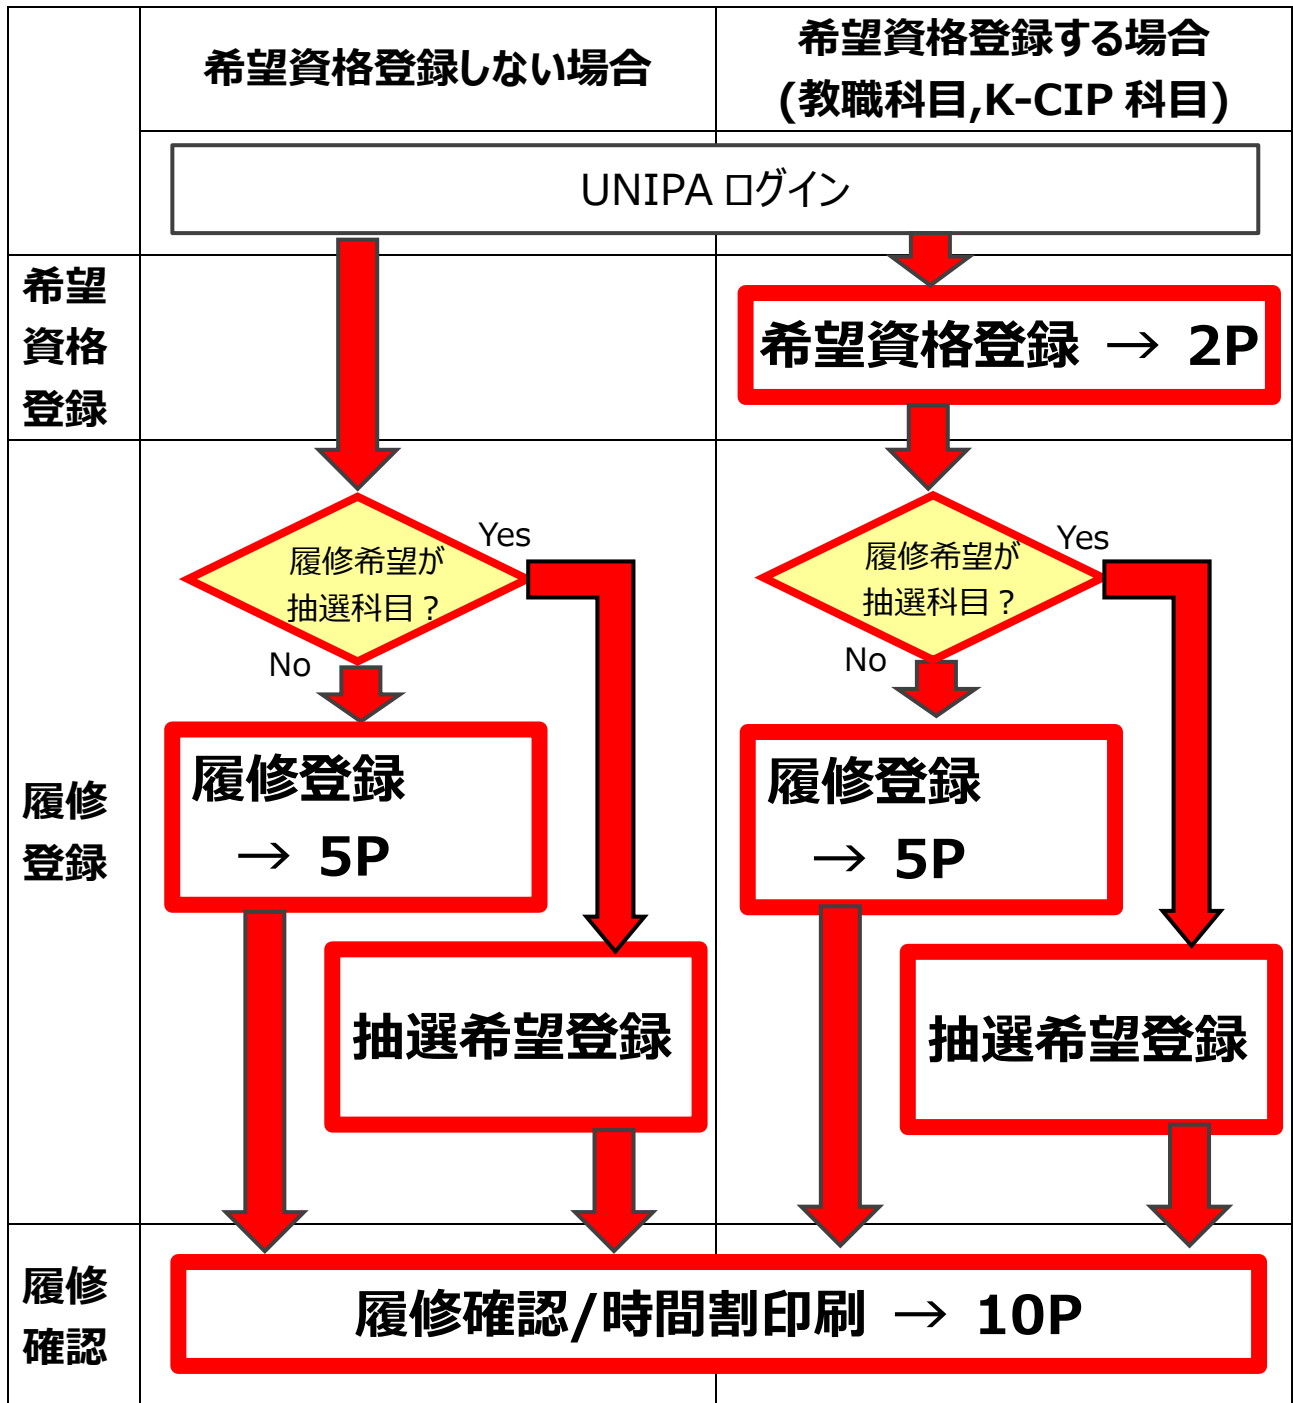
希望資格登録しない場合

希望資格登録する場合 (教職科目,K-CIP 科目)

UNIPA ログイン

希望資格登録

希望資格登録 → 2P

履修登録

履修希望が抽選科目？

Yes

No

履修登録 → 5P

抽選希望登録

履修希望が抽選科目？

Yes

No

履修登録 → 5P

抽選希望登録

履修確認

履修確認/時間割印刷 → 10P